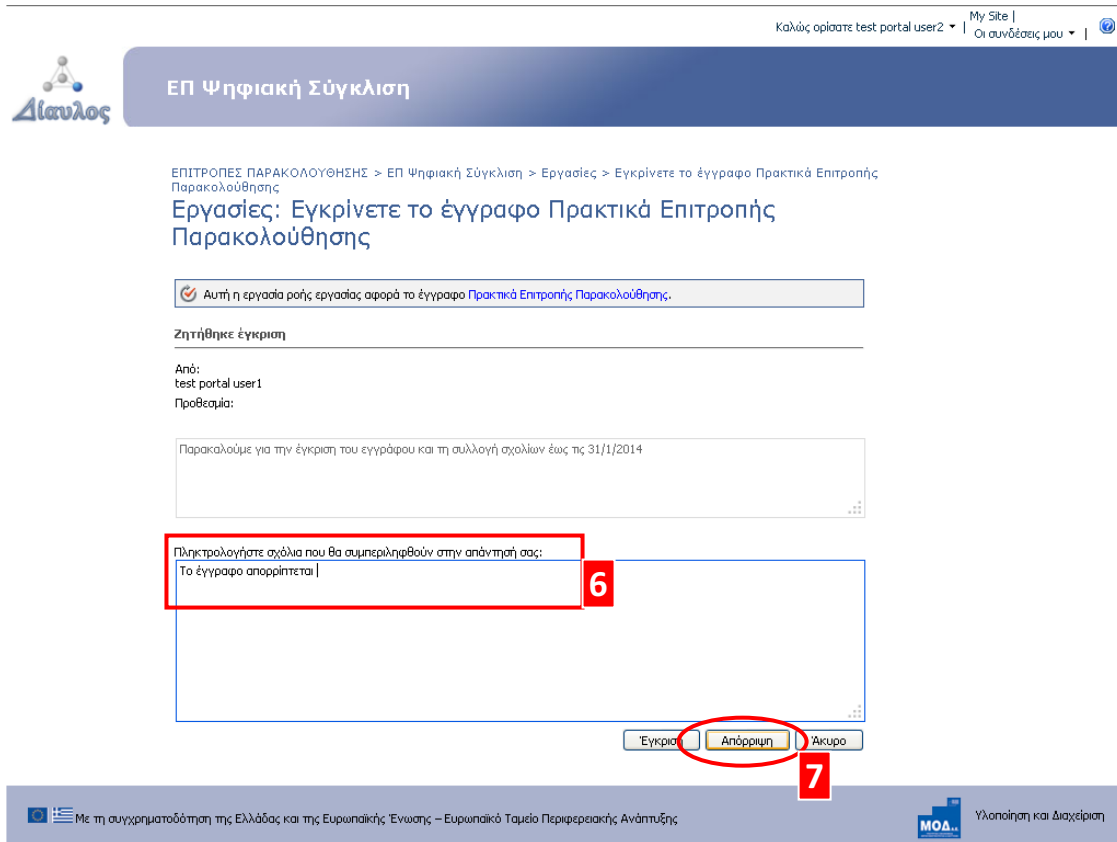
Καλώς ορίσατε test portal user2 ▾ | My Site | Οι συνδέσεις μου ▾ |

Δίαυλος

ΕΠ Ψηφιακή Σύγκλιση

ΕΠΙΤΡΟΠΕΣ ΠΑΡΑΚΟΛΟΥΘΗΣΗΣ > ΕΠ Ψηφιακή Σύγκλιση > Εργασίες > Εγκρίνετε το έγγραφο Πρακτικά Επιτροπής Παρακολούθησης

Εργασίες: Εγκρίνετε το έγγραφο Πρακτικά Επιτροπής Παρακολούθησης

Αυτή η εργασία ροής εργασίας αφορά το έγγραφο Πρακτικά Επιτροπής Παρακολούθησης.

Ζητήθηκε έγκριση

Από:
test portal user1
Προθεσμία:

Παρακαλούμε για την έγκριση του εγγράφου και τη συλλογή σχολίων έως τις 31/1/2014

Πληκτρολογήστε σχόλια που θα συμπεριληφθούν στην απάντησή σας:
Το έγγραφο απορρίπτεται

6

Έγκριση | Απόρριψη | Άκυρο

7

Με τη συγχρηματοδότηση της Ελλάδας και της Ευρωπαϊκής Ένωσης – Ευρωπαϊκό Ταμείο Περιφερειακής Ανάπτυξης

ΜΟΔ Α.Ε. Υλοποίηση και Διαχείριση